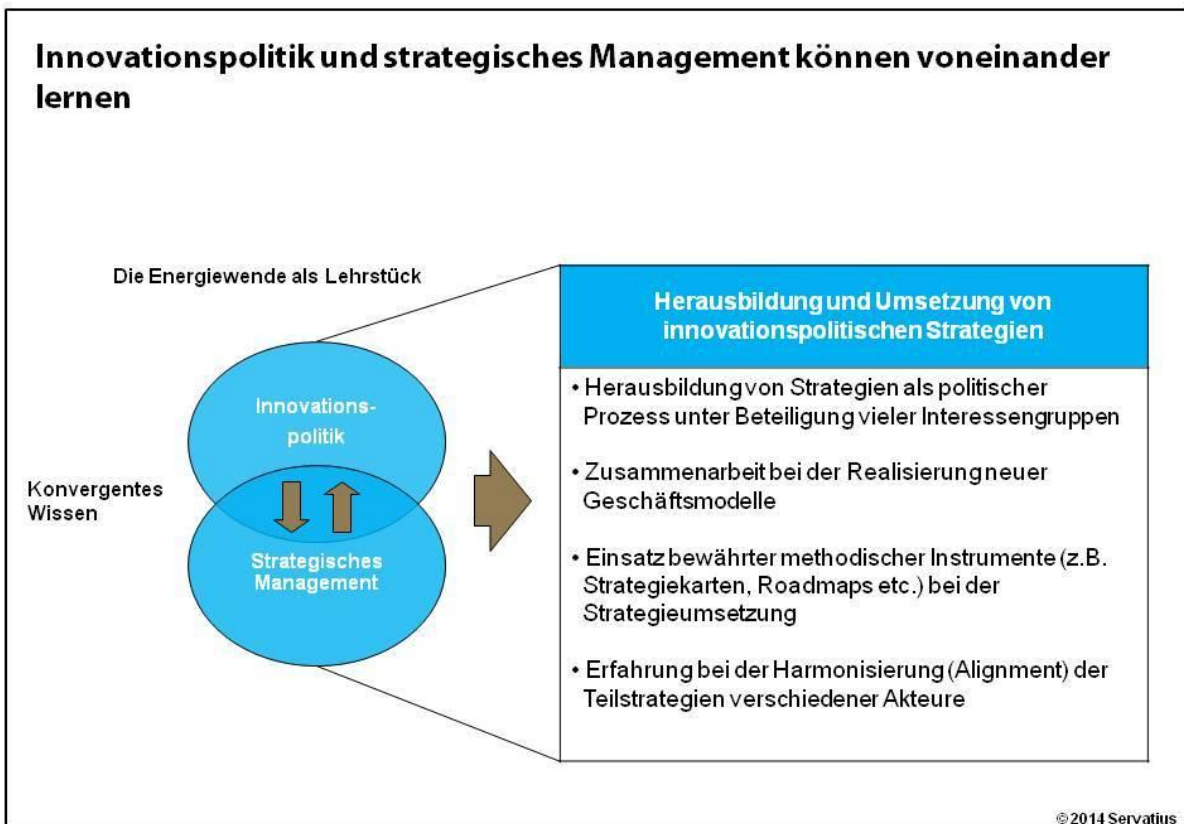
Innovationspolitik und strategisches Management können voneinander lernen

Die Energiewende als Lehrstück

Innovations-politik

Konvergentes Wissen

Strategisches Management

Herausbildung und Umsetzung von innovationspolitischen Strategien

• Herausbildung von Strategien als politischer Prozess unter Beteiligung vieler Interessengruppen

• Zusammenarbeit bei der Realisierung neuer Geschäftsmodelle

• Einsatz bewährter methodischer Instrumente (z.B. Strategiekarten, Roadmaps etc.) bei der Strategieumsetzung

• Erfahrung bei der Harmonisierung (Alignment) der Teilstrategien verschiedener Akteure

© 2014 Servatius